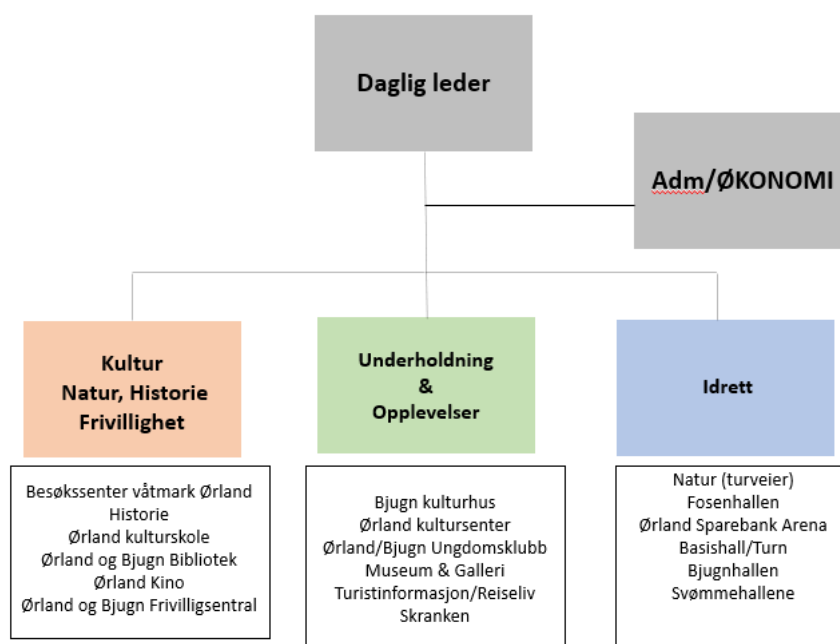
Daglig leder

Adm/ØKONOMI

Kultur
Natur, Historie
Frivillighet

Underholdning
&
Opplevelser

Idrett

Besøkssenter våtmark Ørland
Historie
Ørland kulturskole
Ørland og Bjugn Bibliotek
Ørland Kino
Ørland og Bjugn Frivilligsentral

Bjugn kulturhus
Ørland kultursenter
Ørland/Bjugn Ungdomsklubb
Museum & Galleri
Turistinformasjon/Reiseliv
Skranken

Natur (turveier)
Fosenhallen
Ørland Sparebank Arena
Basishall/Turn
Bjugnhallen
Svømmehallene